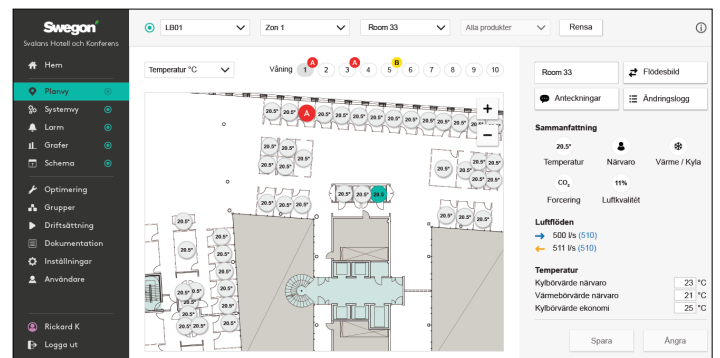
Swegon
Svalans Hotell och Konferens

Hem
Planvy
Systemvy
Larm
Grafer
Schema
Optimering
Grupper
Driftsättning
Dokumentation
Inställningar
Användare
Rickard K
Logga ut

LB01
Zon 1
Room 33
Alla produkter
Rensa

Temperatur °C
Våning 1 2 3 4 5 6 7 8 9 10
A A B

A
29.5°
20.5°
20.5°
20.5°
20.5°
20.5°
20.5°
20.5°
20.5°
20.5°
20.5°
20.5°
20.5°
20.5°
20.5°
20.5°
20.5°
20.5°
20.5°
20.5°
20.5°
20.5°
20.5°
20.5°
20.5°
20.5°
20.5°
20.5°
20.5°
20.5°
20.5°
20.5°
20.5°
20.5°
20.5°
20.5°
20.5°
20.5°
20.5°
20.5°
20.5°
20.5°
20.5°

Room 33
Flödesbild
Anteckningar
Ändringslogg

Sammanfattning
20.5°
Temperatur
Närvaro
Värme / Kyla
$CO_2$
Forcering
11%
Luftkvalitét

Luftflöden
500 l/s (510)
511 l/s (510)

Temperatur
Kylbörvärde närvaro 23 °C
Värmebörvärde närvaro 21 °C
Kylbörvärde ekonomi 25 °C

Spara
Ångra